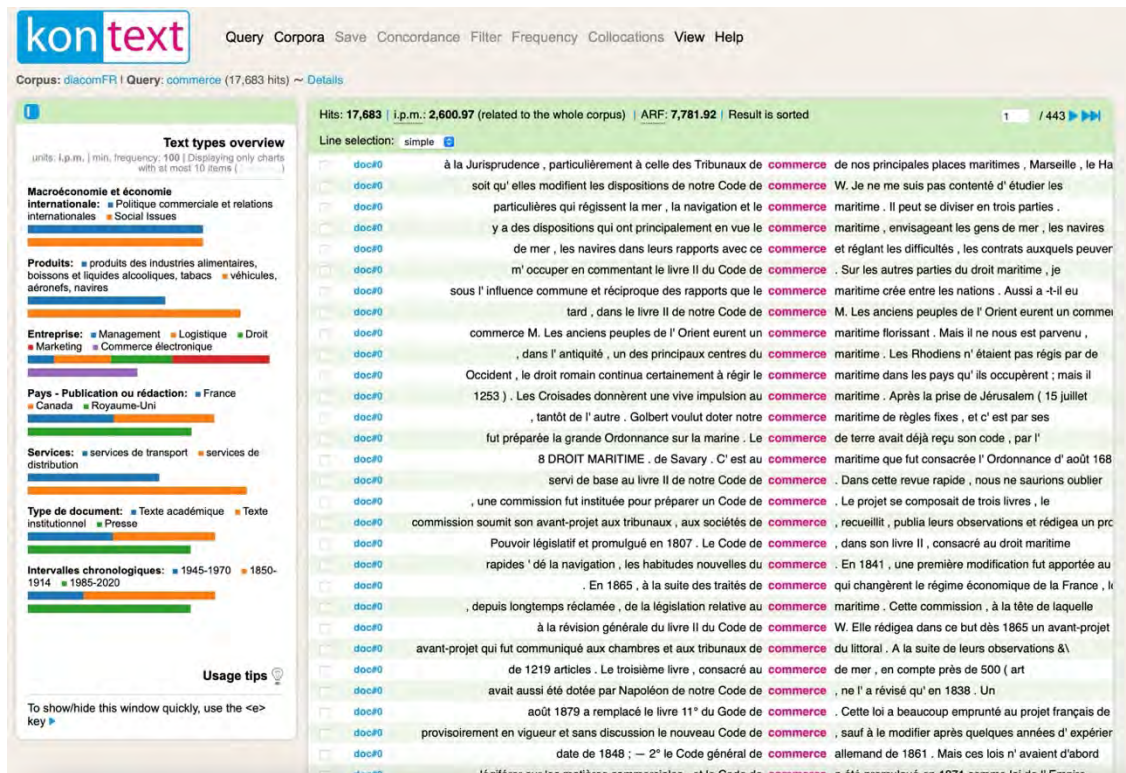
kontext

Query Corpora Save Concordance Filter Frequency Collocations View Help

Corpus: diacomFR | Query: commerce (17,683 hits) ~ Details

Text types overview

units: i.p.m. | min. frequency: 100 | Displaying only charts with at most 10 items ([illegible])

Macroéconomie et économie internationale: Politique commerciale et relations internationales Social Issues

Produits: produits des industries alimentaires, boissons et liquides alcooliques, tabacs véhicules, aéronefs, navires

Entreprise: Management Logistique Droit Marketing Commerce électronique

Pays - Publication ou rédaction: France Canada Royaume-Uni

Services: services de transport services de distribution

Type de document: Texte académique Texte institutionnel Presse

Intervalles chronologiques: 1945-1970 1850-1914 1985-2020

Usage tips

To show/hide this window quickly, use the <e> key

Hits: 17,683 | i.p.m.: 2,600.97 (related to the whole corpus) | ARF: 7,781.92 | Result is sorted

1 / 443

Line selection: simple

| | | | |
|---|---|---|---|
| doc#0 | à la Jurisprudence , particulièrement à celle des Tribunaux de | commerce | de nos principales places maritimes , Marseille , le Ha |
| doc#0 | soit qu' elles modifient les dispositions de notre Code de | commerce | W. Je ne me suis pas contenté d' étudier les |
| doc#0 | particulières qui régissent la mer , la navigation et le | commerce | maritime . Il peut se diviser en trois parties . |
| doc#0 | y a des dispositions qui ont principalement en vue le | commerce | maritime , envisageant les gens de mer , les navires |
| doc#0 | de mer , les navires dans leurs rapports avec ce | commerce | et réglant les difficultés , les contrats auxquels peuver |
| doc#0 | m' occuper en commentant le livre II du Code de | commerce | . Sur les autres parties du droit maritime , je |
| doc#0 | sous l' influence commune et réciproque des rapports que le | commerce | maritime crée entre les nations . Aussi a -t-il eu |
| doc#0 | tard , dans le livre II de notre Code de | commerce | M. Les anciens peuples de l' Orient eurent un commer |
| doc#0 | commerce M. Les anciens peuples de l' Orient eurent un | commerce | maritime florissant . Mais il ne nous est parvenu , |
| doc#0 | , dans l' antiquité , un des principaux centres du | commerce | maritime . Les Rhodiens n' étaient pas régis par de |
| doc#0 | Occident , le droit romain continua certainement à régir le | commerce | maritime dans les pays qu' ils occupèrent ; mais il |
| doc#0 | 1253 ) . Les Croisades donnèrent une vive impulsion au | commerce | maritime . Après la prise de Jérusalem ( 15 juillet |
| doc#0 | , tantôt de l' autre . Golbert voulut doter notre | commerce | maritime de règles fixes , et c' est par ses |
| doc#0 | fut préparée la grande Ordonnance sur la marine . Le | commerce | de terre avait déjà reçu son code , par l' |
| doc#0 | 8 DROIT MARITIME . de Savary . C' est au | commerce | maritime que fut consacrée l' Ordonnance d' août 168 |
| doc#0 | servi de base au livre II de notre Code de | commerce | . Dans cette revue rapide , nous ne saurions oublier |
| doc#0 | , une commission fut instituée pour préparer un Code de | commerce | . Le projet se composait de trois livres , le |
| doc#0 | commission soumit son avant-projet aux tribunaux , aux sociétés de | commerce | , recueillit , publia leurs observations et rédigea un pro |
| doc#0 | Pouvoir législatif et promulgué en 1807 . Le Code de | commerce | , dans son livre II , consacré au droit maritime |
| doc#0 | rapides ' dé la navigation , les habitudes nouvelles du | commerce | . En 1841 , une première modification fut apportée au |
| doc#0 | . En 1865 , à la suite des traités de | commerce | qui changèrent le régime économique de la France , l |
| doc#0 | , depuis longtemps réclamée , de la législation relative au | commerce | maritime . Cette commission , à la tête de laquelle |
| doc#0 | à la révision générale du livre II du Code de | commerce | W. Elle rédigea dans ce but dès 1865 un avant-projet |
| doc#0 | avant-projet qui fut communiqué aux chambres et aux tribunaux de | commerce | du littoral . A la suite de leurs observations &\ |
| doc#0 | de 1219 articles . Le troisième livre , consacré au | commerce | de mer , en compte près de 500 ( art |
| doc#0 | avait aussi été dotée par Napoléon de notre Code de | commerce | , ne l' a révisé qu' en 1838 . Un |
| doc#0 | août 1879 a remplacé le livre 11° du Gode de | commerce | . Cette loi a beaucoup emprunté au projet français de |
| doc#0 | provisoirement en vigueur et sans discussion le nouveau Code de | commerce | , sauf à le modifier après quelques années d' expérier |
| doc#0 | date de 1848 ; — 2° le Code général de | commerce | allemand de 1861 . Mais ces lois n' avaient d'abord |